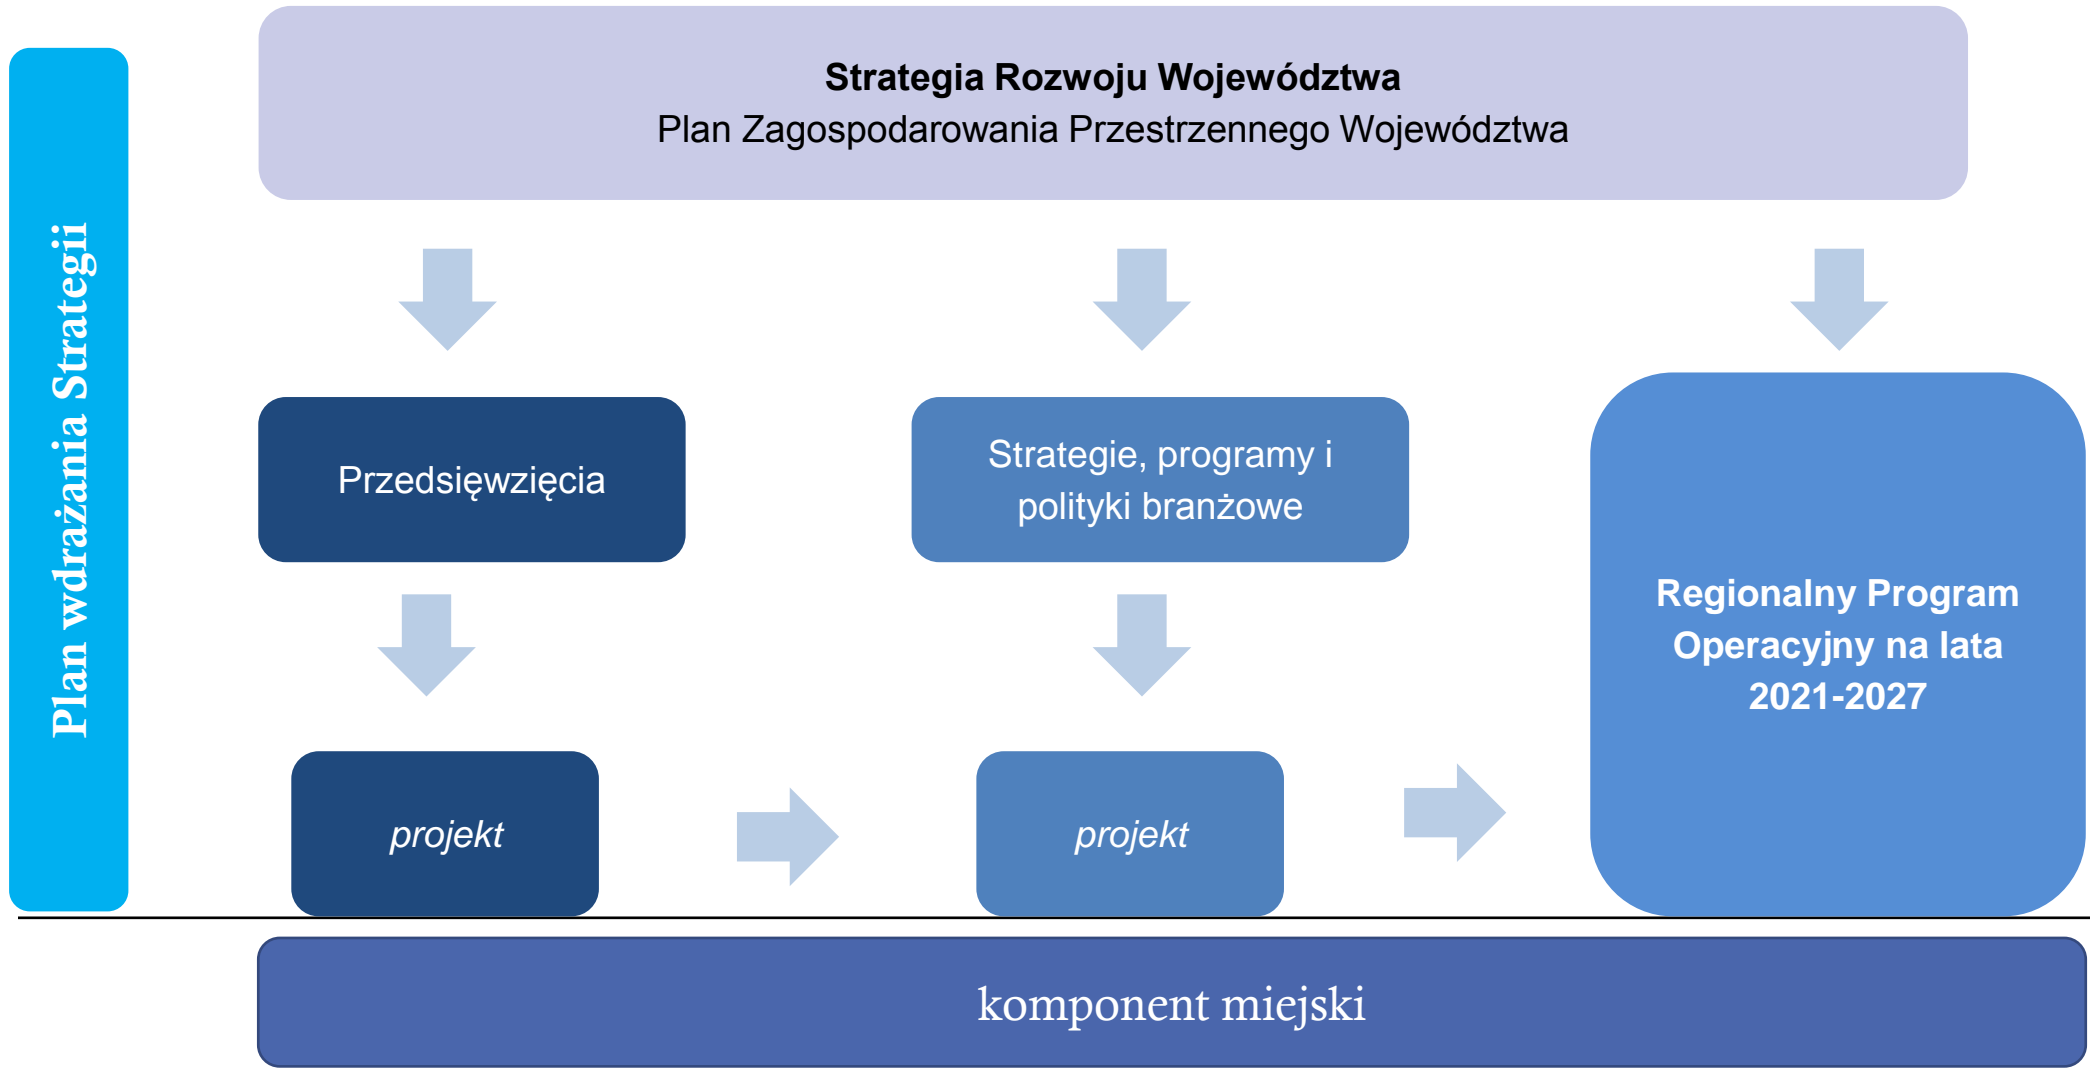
Plan wdrażania Strategii

**Strategia Rozwoju Województwa**
Plan Zagospodarowania Przestrzennego Województwa

Przedsięwzięcia

Strategie, programy i polityki branżowe

**Regionalny Program Operacyjny na lata 2021-2027**

*projekt*

*projekt*

komponent miejski